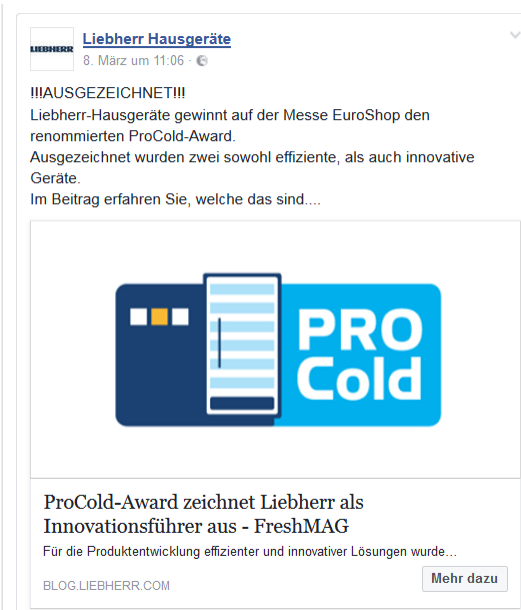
LIEBHERR

Liebherr Hausgeräte
8. März um 11:06 ·

!!!AUSGEZEICHNET!!!
Liebherr-Hausgeräte gewinnt auf der Messe EuroShop den renommierten ProCold-Award.
Ausgezeichnet wurden zwei sowohl effiziente, als auch innovative Geräte.
Im Beitrag erfahren Sie, welche das sind....

PRO Cold

ProCold-Award zeichnet Liebherr als Innovationsführer aus - FreshMAG

Für die Produktentwicklung effizienter und innovativer Lösungen wurde...

BLOG.LIEBHERR.COM

Mehr dazu